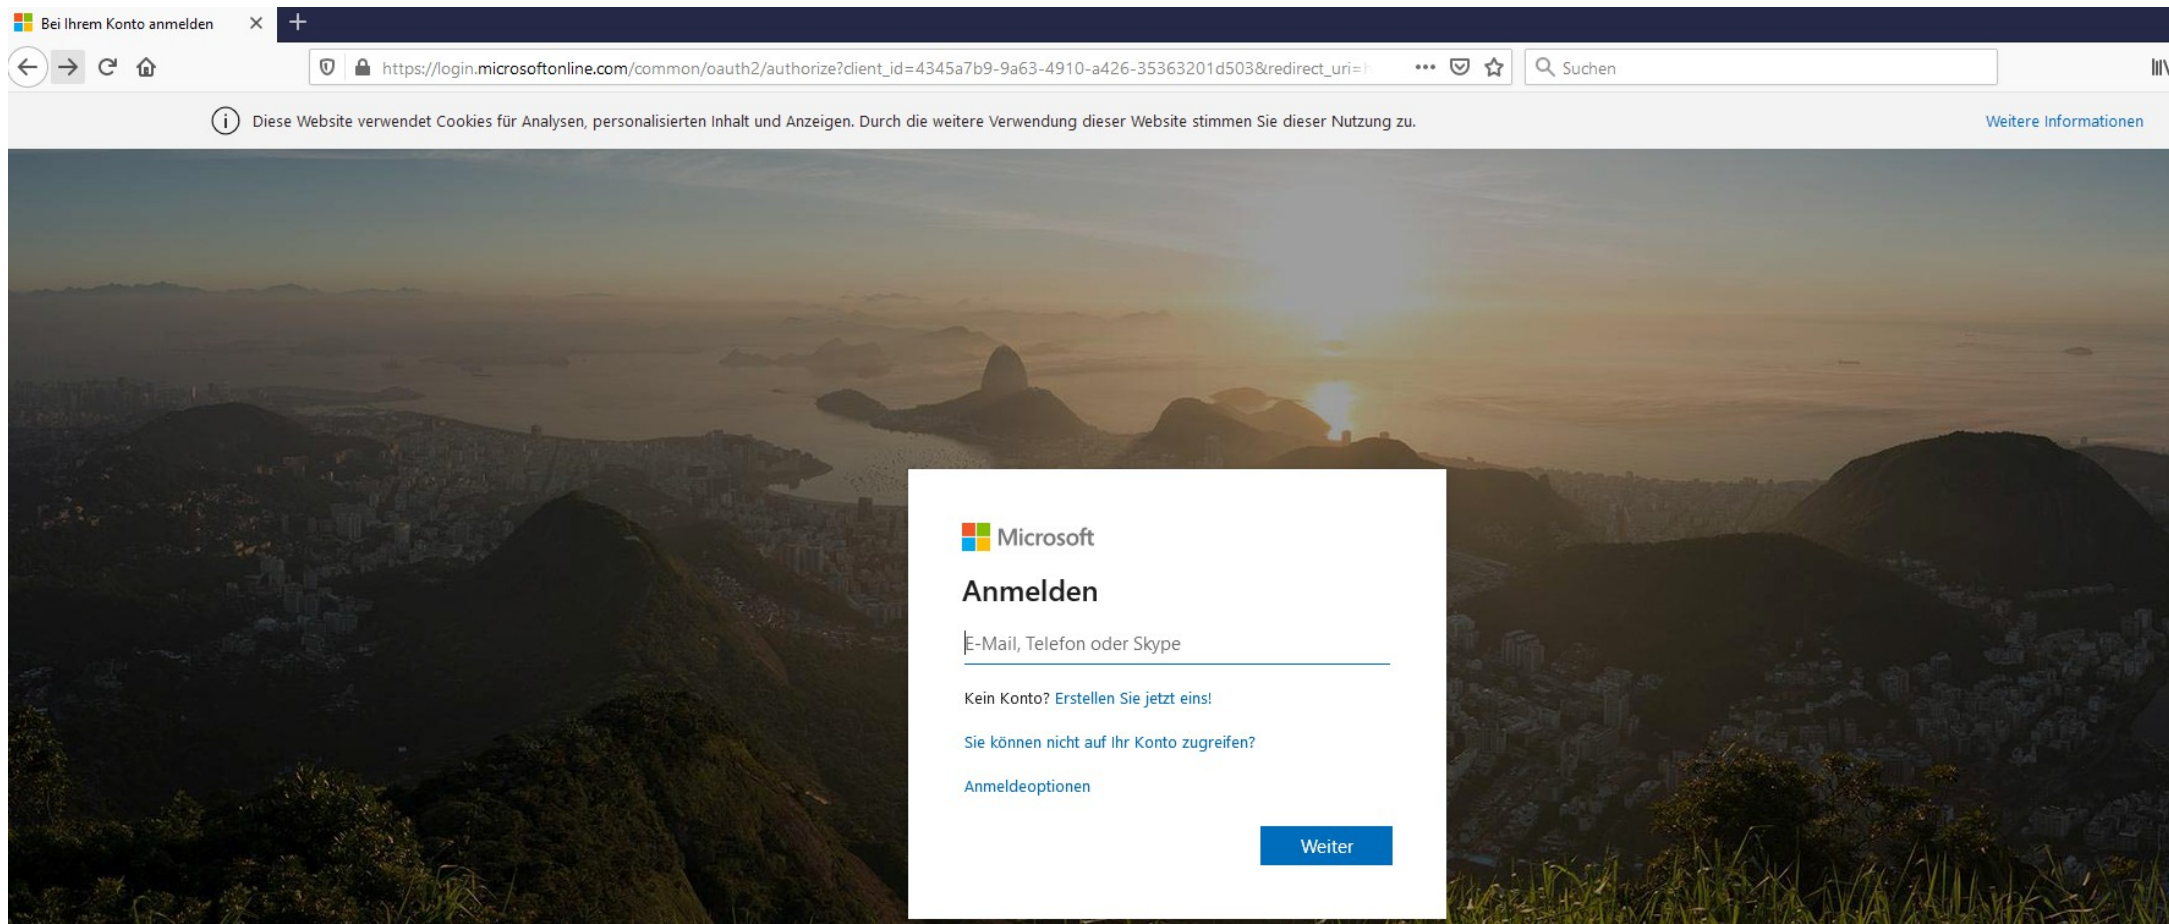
Bei Ihrem Konto anmelden

https://login.microsoftonline.com/common/oauth2/authorize?client_id=4345a7b9-9a63-4910-a426-35363201d503&redirect_uri=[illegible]

Suchen

Diese Website verwendet Cookies für Analysen, personalisierten Inhalt und Anzeigen. Durch die weitere Verwendung dieser Website stimmen Sie dieser Nutzung zu.

Weitere Informationen

Microsoft

Anmelden

E-Mail, Telefon oder Skype

Kein Konto? Erstellen Sie jetzt eins!

Sie können nicht auf Ihr Konto zugreifen?

Anmeldeoptionen

Weiter